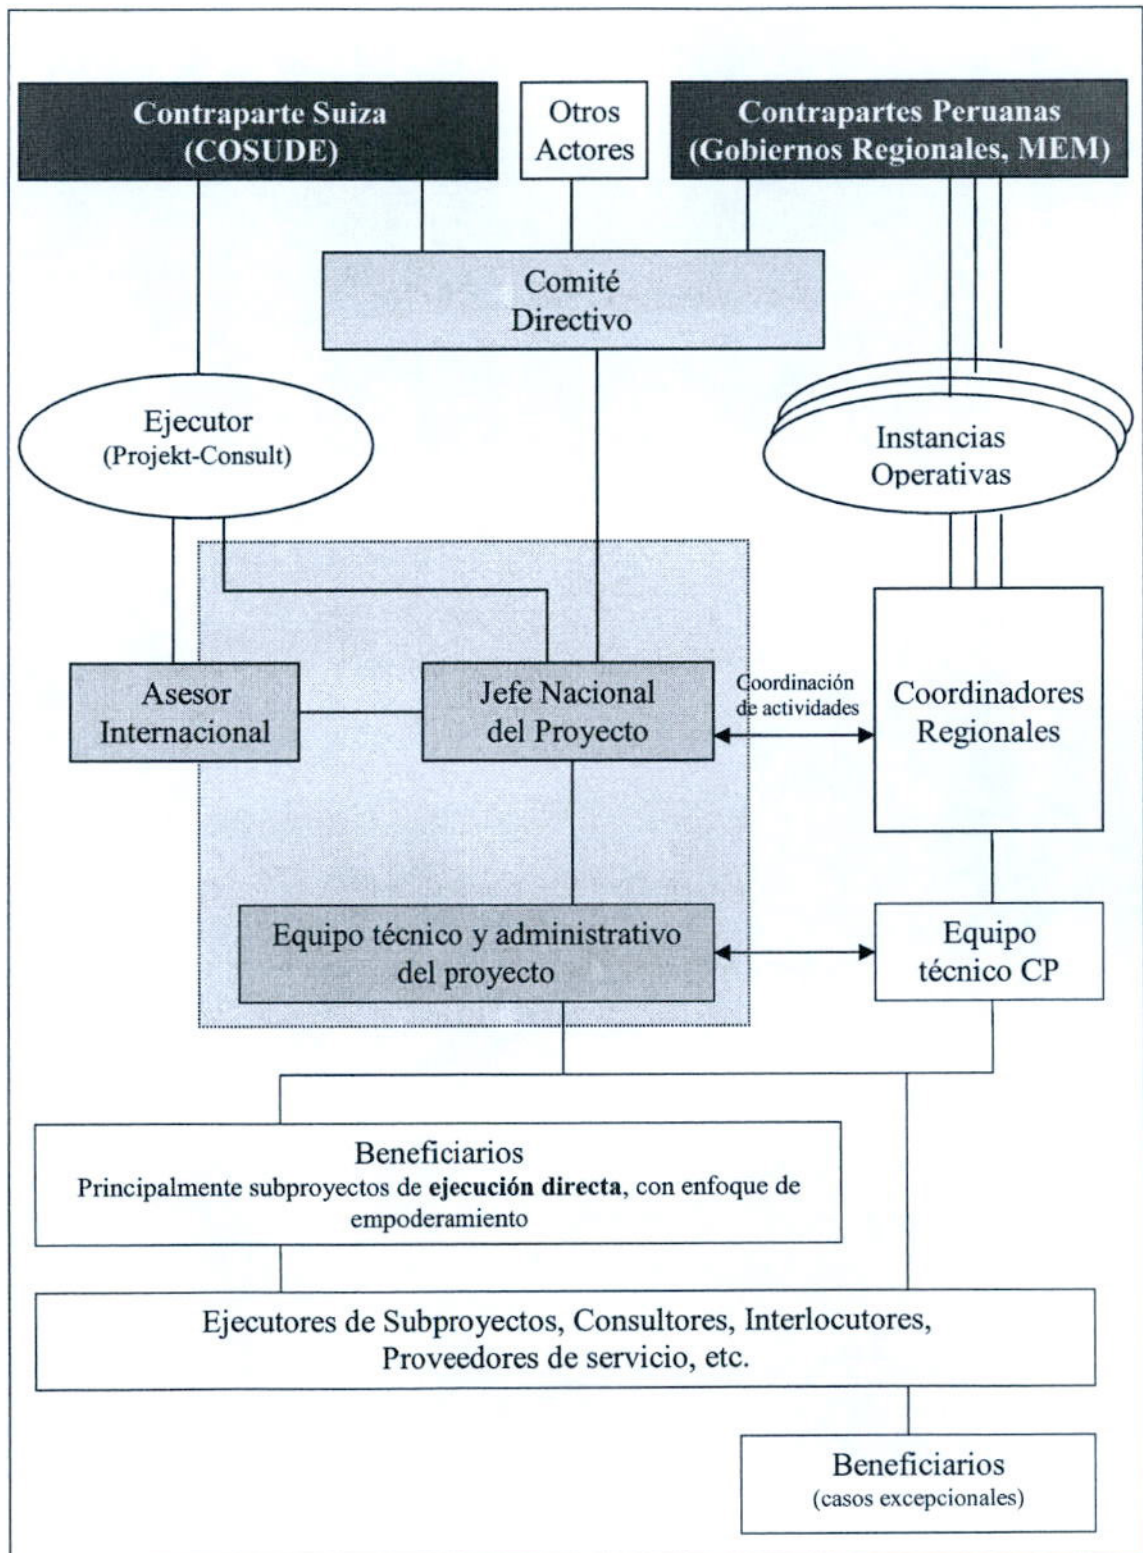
Contraparte Suiza (COSUDE)

Otros Actores

Contrapartes Peruanas (Gobiernos Regionales, MEM)

Comité Directivo

Ejecutor (Projekt-Consult)

Instancias Operativas

Asesor Internacional

Jefe Nacional del Proyecto

Coordinación de actividades

Coordinadores Regionales

Equipo técnico y administrativo del proyecto

Equipo técnico CP

Beneficiarios
Principalmente subproyectos de **ejecución directa**, con enfoque de empoderamiento

Ejecutores de Subproyectos, Consultores, Interlocutores, Proveedores de servicio, etc.

Beneficiarios (casos excepcionales)